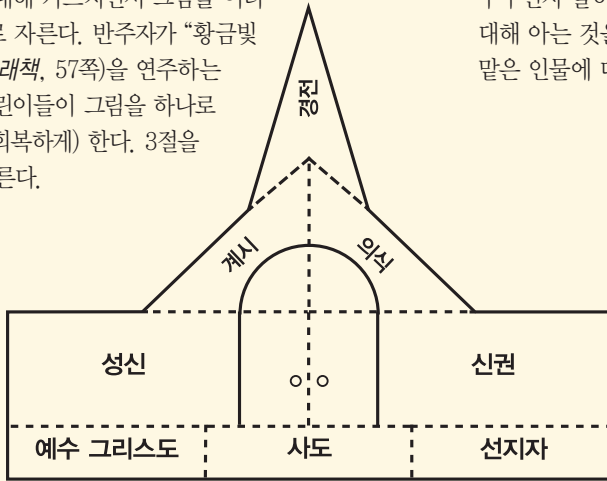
대해 가르치는지 그림을 여러 로 자른다. 반주자가 “황금빛 래책, 57쪽)을 연주하는 린이들이 그림을 하나로 회복하게) 한다. 3절을 른다.

두 번씩 들어 대해 아는 것을 맡은 인물에 대

경전

계시

의식

성신

신권

예수 그리스도

사도

선지자